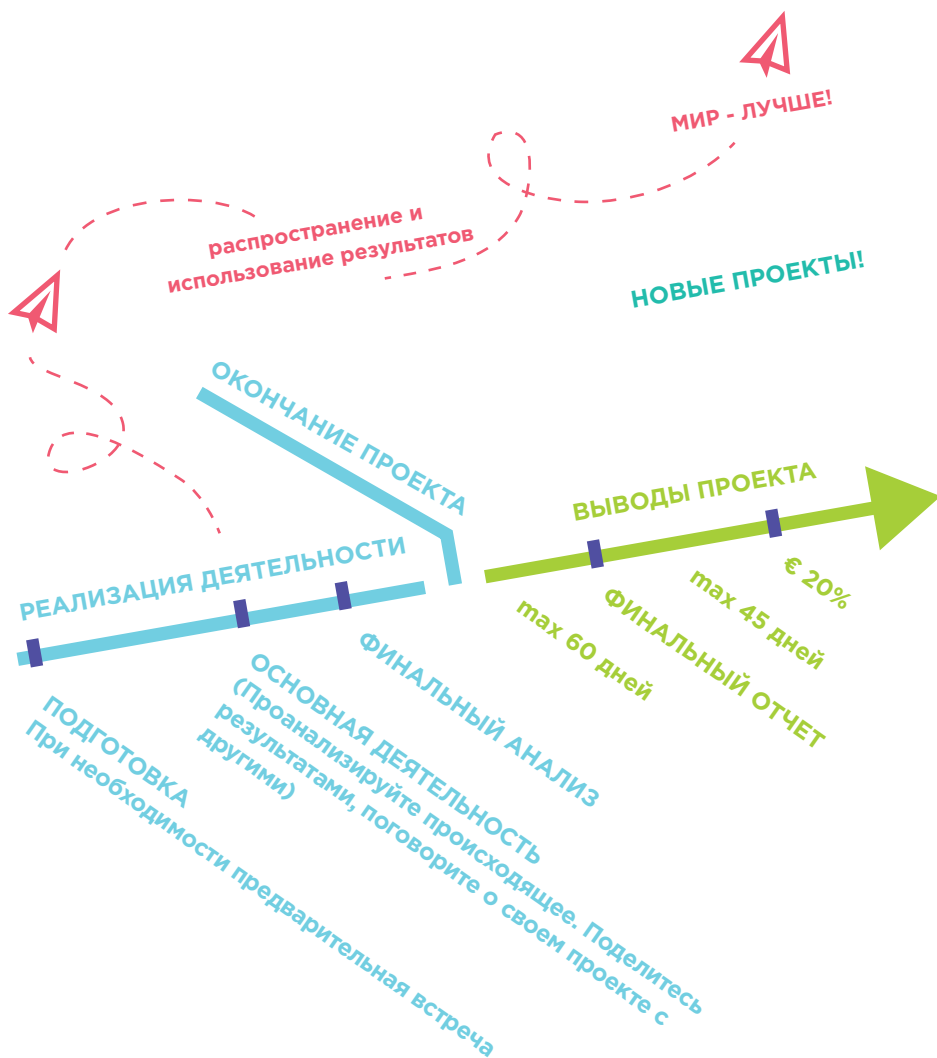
МИР - ЛУЧШЕ!

распространение и использование результатов

НОВЫЕ ПРОЕКТЫ!

ОКОНЧАНИЕ ПРОЕКТА

ВЫВОДЫ ПРОЕКТА

РЕАЛИЗАЦИЯ ДЕЯТЕЛЬНОСТИ

€ 20%

max 45 дней

ФИНАЛЬНЫЙ ОТЧЕТ

max 60 дней

ФИНАЛЬНЫЙ АНАЛИЗ

ОСНОВНАЯ ДЕЯТЕЛЬНОСТЬ (Проанализируйте происходящее. Поделитесь результатами, поговорите о своем проекте с другими)

ПОДГОТОВКА
При необходимости предварительная встреча